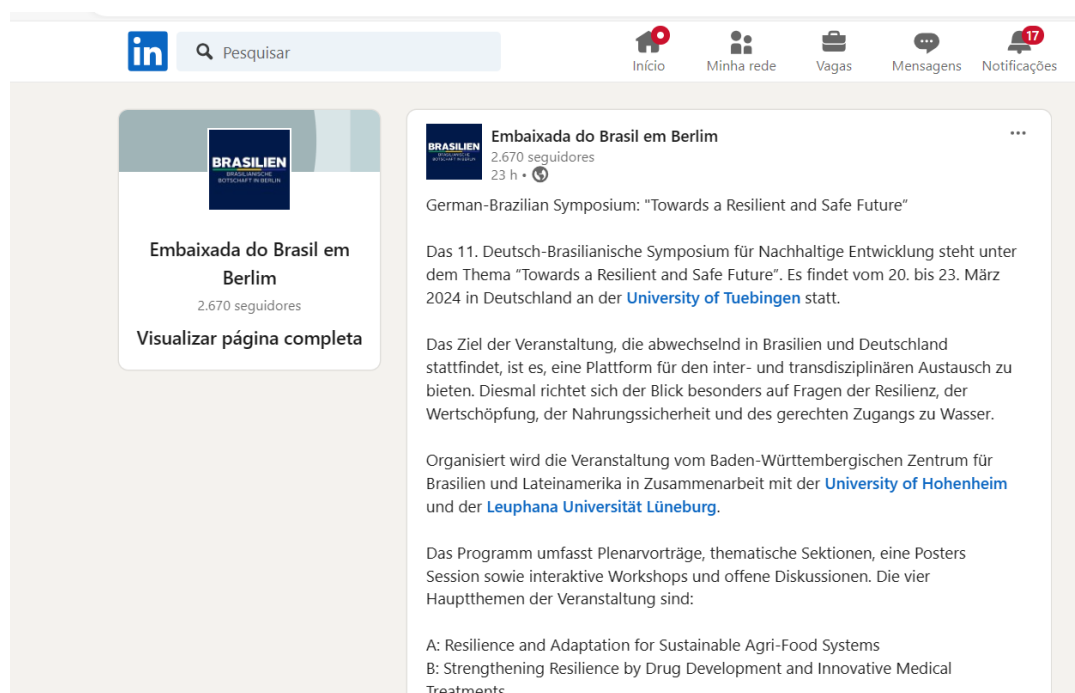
in Pesquisar

Início Minha rede Vagas Mensagens 17 Notificações

BRASILIEN
BRASILIANISCHE BOTSCHAFT IN BERLIN

Embaixada do Brasil em Berlim
2.670 seguidores
Visualizar página completa

BRASILIEN
Embaixada do Brasil em Berlim
2.670 seguidores
23 h •

German-Brazilian Symposium: "Towards a Resilient and Safe Future"

Das 11. Deutsch-Brasilianische Symposium für Nachhaltige Entwicklung steht unter dem Thema "Towards a Resilient and Safe Future". Es findet vom 20. bis 23. März 2024 in Deutschland an der University of Tuebingen statt.

Das Ziel der Veranstaltung, die abwechselnd in Brasilien und Deutschland stattfindet, ist es, eine Plattform für den inter- und transdisziplinären Austausch zu bieten. Diesmal richtet sich der Blick besonders auf Fragen der Resilienz, der Wertschöpfung, der Nahrungssicherheit und des gerechten Zugangs zu Wasser.

Organisiert wird die Veranstaltung vom Baden-Württembergischen Zentrum für Brasilien und Lateinamerika in Zusammenarbeit mit der University of Hohenheim und der Leuphana Universität Lüneburg.

Das Programm umfasst Plenarvorträge, thematische Sektionen, eine Posters Session sowie interaktive Workshops und offene Diskussionen. Die vier Hauptthemen der Veranstaltung sind:

A: Resilience and Adaptation for Sustainable Agri-Food Systems
B: Strengthening Resilience by Drug Development and Innovative Medical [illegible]